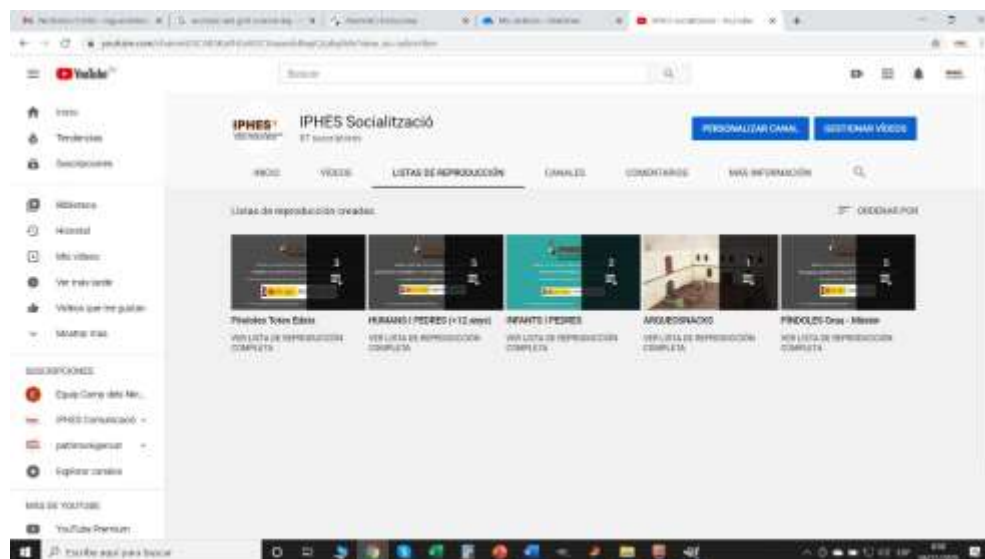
YouTube

Buscar

Inicio
Tendencias
Suscripciones
Biblioteca
Historial
Mis vídeos
Ver más tarde
Vídeos que me gustan
Mostrar más

SUSCRIPCIONES
Equip Comunicació
IPHES Comunicació
patrimoniegenuar
Explorar canales

MÁS DE YOUTUBE
YouTube Premium

IPHES
IPHES Socialització
87 suscriptores

PERSONALIZAR CANAL
GESTIONAR VÍDEOS

INICIO
VÍDEOS
LISTAS DE REPRODUCCIÓN
CANALES
COMENTARIOS
MÁS INFORMACIÓN

Listas de reproducción creadas
ORDENAR POR

3
Píndoles Totes Edats
VER LISTA DE REPRODUCCIÓN COMPLETA

3
HUMANS I PEDRES (+12 anys)
VER LISTA DE REPRODUCCIÓN COMPLETA

2
INFANTS I PEDRES
VER LISTA DE REPRODUCCIÓN COMPLETA

1
ARQUEOSNACKS
VER LISTA DE REPRODUCCIÓN COMPLETA

5
PÍNDOLES Gran - Menor
VER LISTA DE REPRODUCCIÓN COMPLETA

Escribe aquí para buscar